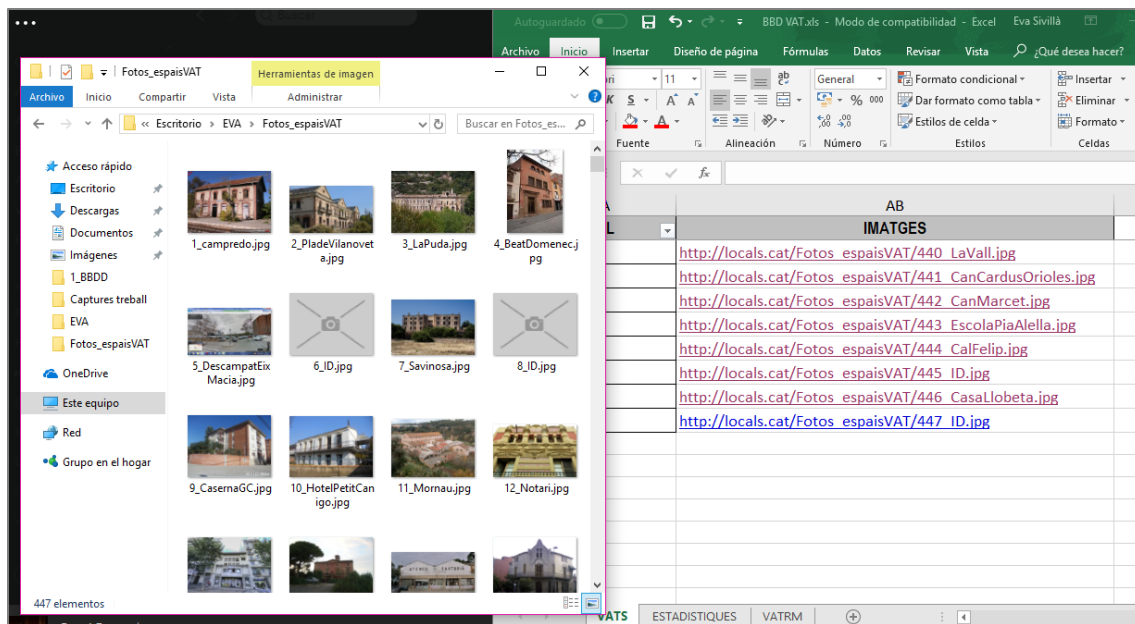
Autoguardado BBD VAT.xls - Modo de compatibilidad - Excel Eva Sivillà

Archivo Inicio Insertar Diseño de página Fórmulas Datos Revisar Vista ¿Qué desea hacer?

11 General Formato condicional Insertar Eliminar Formato

% 000 Dar formato como tabla Estilos de celda

Fuente Alineación Número Estilos Celdas

fx

AB

IMATGES

http://locals.cat/Fotos_espaisVAT/440_LaVall.jpg
http://locals.cat/Fotos_espaisVAT/441_CanCardusOrioles.jpg
http://locals.cat/Fotos_espaisVAT/442_CanMarcet.jpg
http://locals.cat/Fotos_espaisVAT/443_EscolaPiaAlella.jpg
http://locals.cat/Fotos_espaisVAT/444_CalFelip.jpg
http://locals.cat/Fotos_espaisVAT/445_ID.jpg
http://locals.cat/Fotos_espaisVAT/446_CasaLlobeta.jpg
http://locals.cat/Fotos_espaisVAT/447_ID.jpg

VATS ESTADISTIQUES VATRM

Fotos_espaisVAT
Herramientas de imagen
Archivo Inicio Compartir Vista Administrar

« Escritorio › EVA › Fotos_espaisVAT
Buscar en Fotos_es...

Acceso rápido
Escritorio
Descargas
Documentos
Imágenes
1_BBDD
Captures treball
EVA
Fotos_espaisVAT
OneDrive
Este equipo
Red
Grupo en el hogar

1_campredo.jpg
2_PladeVilanoveta.jpg
3_LaPuda.jpg
4_BeatDomenec.jpg
5_DescampatEixMacia.jpg
6_ID.jpg
7_Savinosa.jpg
8_ID.jpg
9_CasernaGC.jpg
10_HotelPetitCanigo.jpg
11_Mornau.jpg
12_Notari.jpg

447 elementos